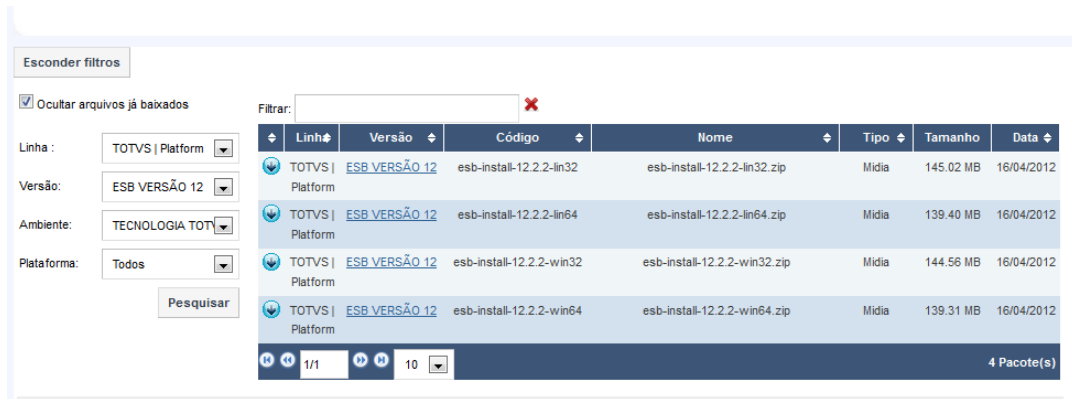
Esconder filtros

Ocultar arquivos já baixados

Linha : TOTVS | Platform

Versão: ESB VERSÃO 12

Ambiente: TECNOLOGIA TOTV

Plataforma: Todos

Pesquisar

Filtrar:

| | Linha | Versão | Código | Nome | Tipo | Tamanho | Data |
|---|---|---|---|---|---|---|---|
| | TOTVS \| Platform | ESB VERSÃO 12 | esb-install-12.2.2-lin32 | esb-install-12.2.2-lin32.zip | Midia | 145.02 MB | 16/04/2012 |
| | TOTVS \| Platform | ESB VERSÃO 12 | esb-install-12.2.2-lin64 | esb-install-12.2.2-lin64.zip | Midia | 139.40 MB | 16/04/2012 |
| | TOTVS \| Platform | ESB VERSÃO 12 | esb-install-12.2.2-win32 | esb-install-12.2.2-win32.zip | Midia | 144.56 MB | 16/04/2012 |
| | TOTVS \| Platform | ESB VERSÃO 12 | esb-install-12.2.2-win64 | esb-install-12.2.2-win64.zip | Midia | 139.31 MB | 16/04/2012 |

1/1 10 4 Pacote(s)